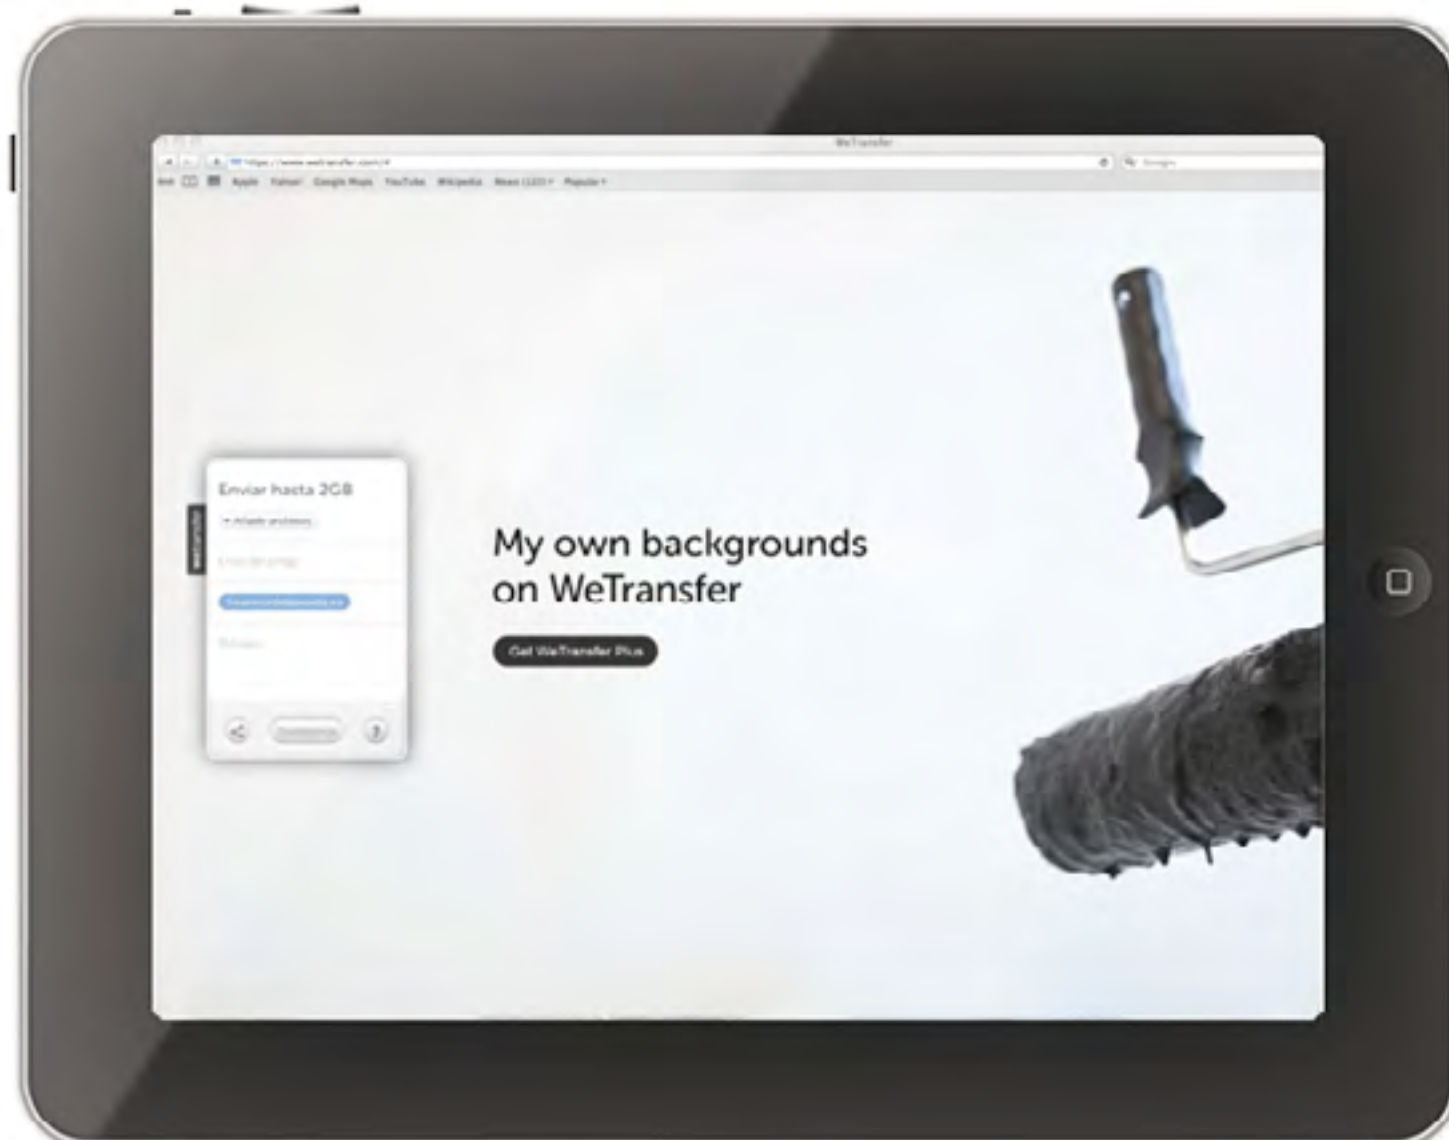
WeTransfer

https://www.wetransfer.com/#

Apple Yahoo! Google Maps YouTube Wikipedia News (123) Popular

Enviar hasta 2GB

+ Añadir archivos

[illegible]

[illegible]

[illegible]

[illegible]

My own backgrounds on WeTransfer

Get WeTransfer Plus